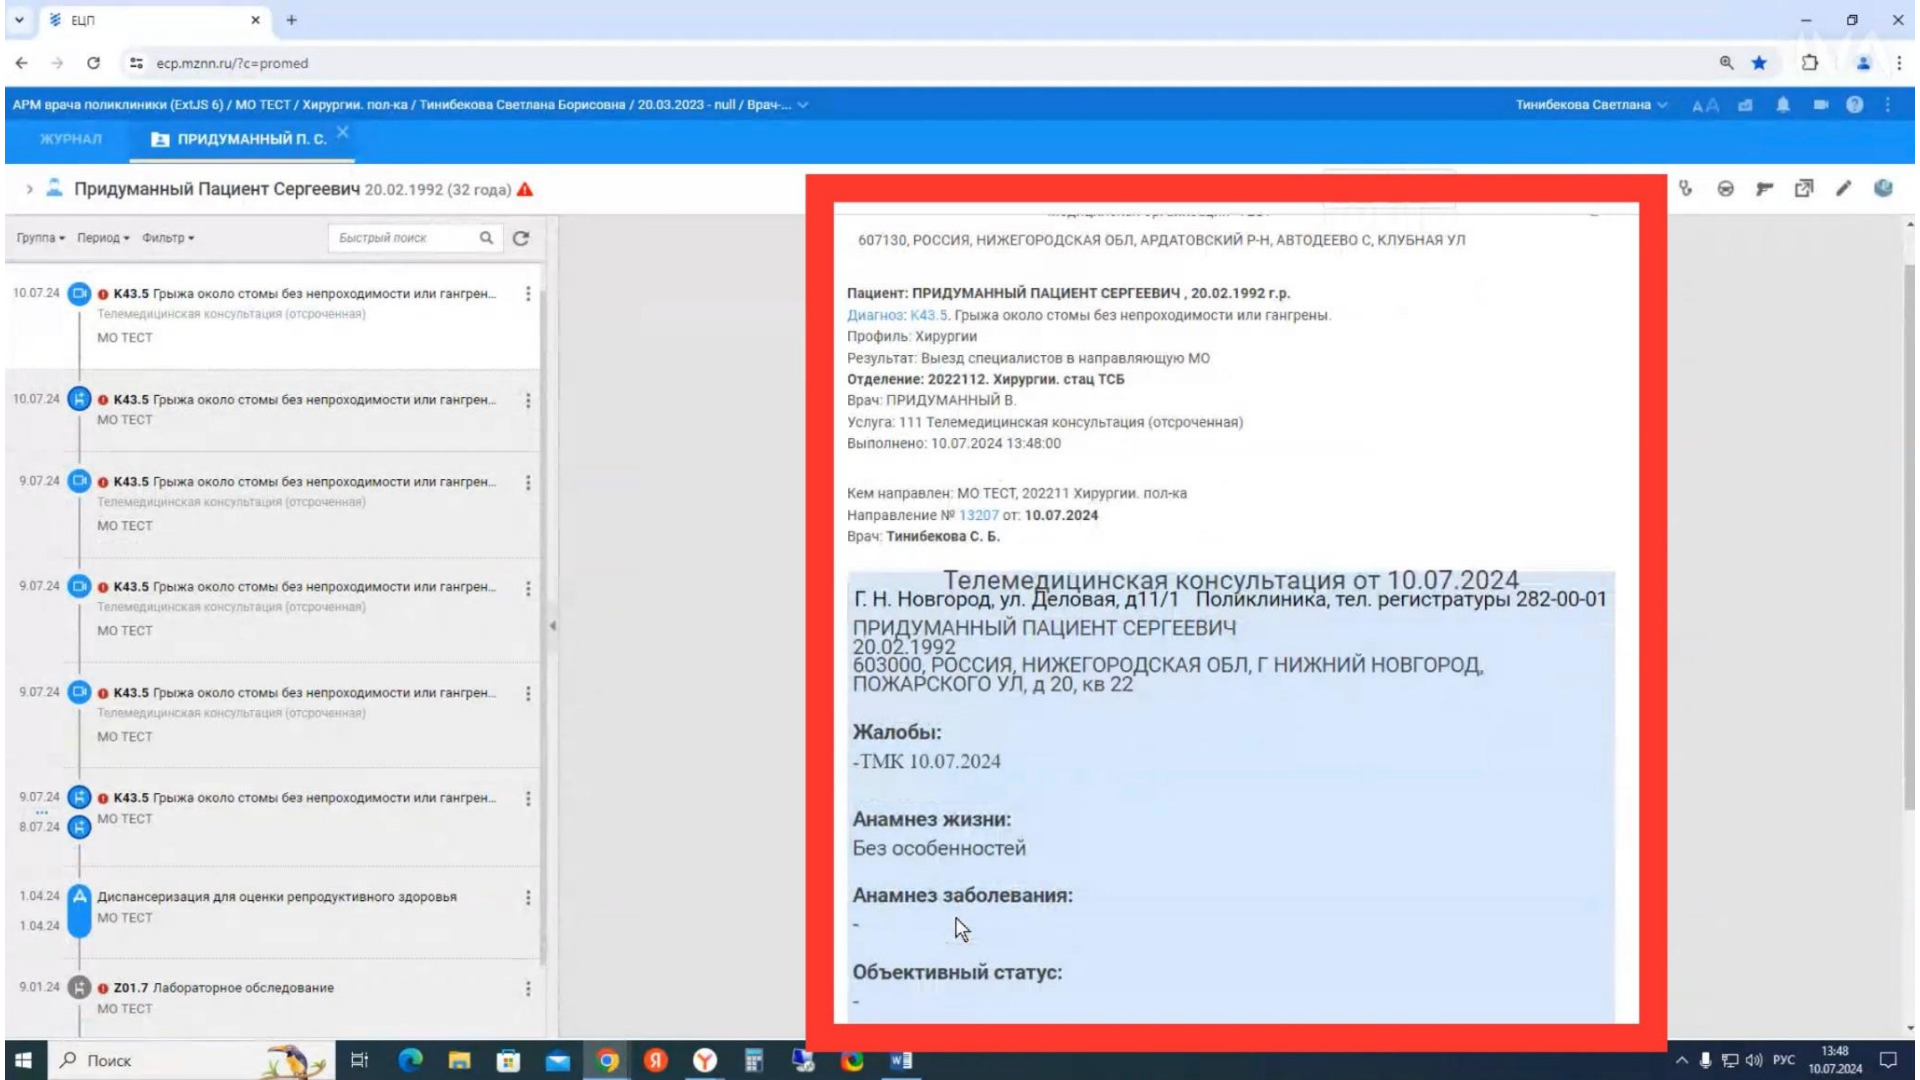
ЕЦП
ecp.mznn.ru/?c=promed

АРМ врача поликлиники (ExtJS 6) / МО ТЕСТ / Хирургии. пол-ка / Тинибекова Светлана Борисовна / 20.03.2023 - null / Врач-...
Тинибекова Светлана

ЖУРНАЛ
ПРИДУМАННЫЙ П. С.

Придуманный Пациент Сергеевич 20.02.1992 (32 года)

Группа Период Фильтр
Быстрый поиск

10.07.24 K43.5 Грыжа около стомы без непроходимости или гангрен...
Телемедицинская консультация (отсроченная)
МО ТЕСТ

10.07.24 K43.5 Грыжа около стомы без непроходимости или гангрен...
МО ТЕСТ

9.07.24 K43.5 Грыжа около стомы без непроходимости или гангрен...
Телемедицинская консультация (отсроченная)
МО ТЕСТ

9.07.24 K43.5 Грыжа около стомы без непроходимости или гангрен...
Телемедицинская консультация (отсроченная)
МО ТЕСТ

9.07.24 K43.5 Грыжа около стомы без непроходимости или гангрен...
Телемедицинская консультация (отсроченная)
МО ТЕСТ

9.07.24 K43.5 Грыжа около стомы без непроходимости или гангрен...
8.07.24
МО ТЕСТ

1.04.24 Диспансеризация для оценки репродуктивного здоровья
1.04.24
МО ТЕСТ

9.01.24 Z01.7 Лабораторное обследование
МО ТЕСТ

607130, РОССИЯ, НИЖЕГОРОДСКАЯ ОБЛ, АРДАТОВСКИЙ Р-Н, АВТОДЕЕВО С, КЛУБНАЯ УЛ

Пациент: ПРИДУМАННЫЙ ПАЦИЕНТ СЕРГЕЕВИЧ , 20.02.1992 г.р.
Диагноз: K43.5. Грыжа около стомы без непроходимости или гангрены.
Профиль: Хирургии
Результат: Выезд специалистов в направляющую МО
Отделение: 2022112. Хирургии. стац ТСБ
Врач: ПРИДУМАННЫЙ В.
Услуга: 111 Телемедицинская консультация (отсроченная)
Выполнено: 10.07.2024 13:48:00

Кем направлен: МО ТЕСТ, 202211 Хирургии. пол-ка
Направление № 13207 от: 10.07.2024
Врач: Тинибекова С. Б.

Телемедицинская консультация от 10.07.2024
Г. Н. Новгород, ул. Деловая, д11/1 Поликлиника, тел. регистратуры 282-00-01
ПРИДУМАННЫЙ ПАЦИЕНТ СЕРГЕЕВИЧ
20.02.1992
603000, РОССИЯ, НИЖЕГОРОДСКАЯ ОБЛ, Г НИЖНИЙ НОВГОРОД, ПОЖАРСКОГО УЛ, д 20, кв 22

Жалобы:
-ТМК 10.07.2024

Анамнез жизни:
Без особенностей

Анамнез заболевания:
-

Объективный статус:
-

Поиск
РУС 13:48 10.07.2024